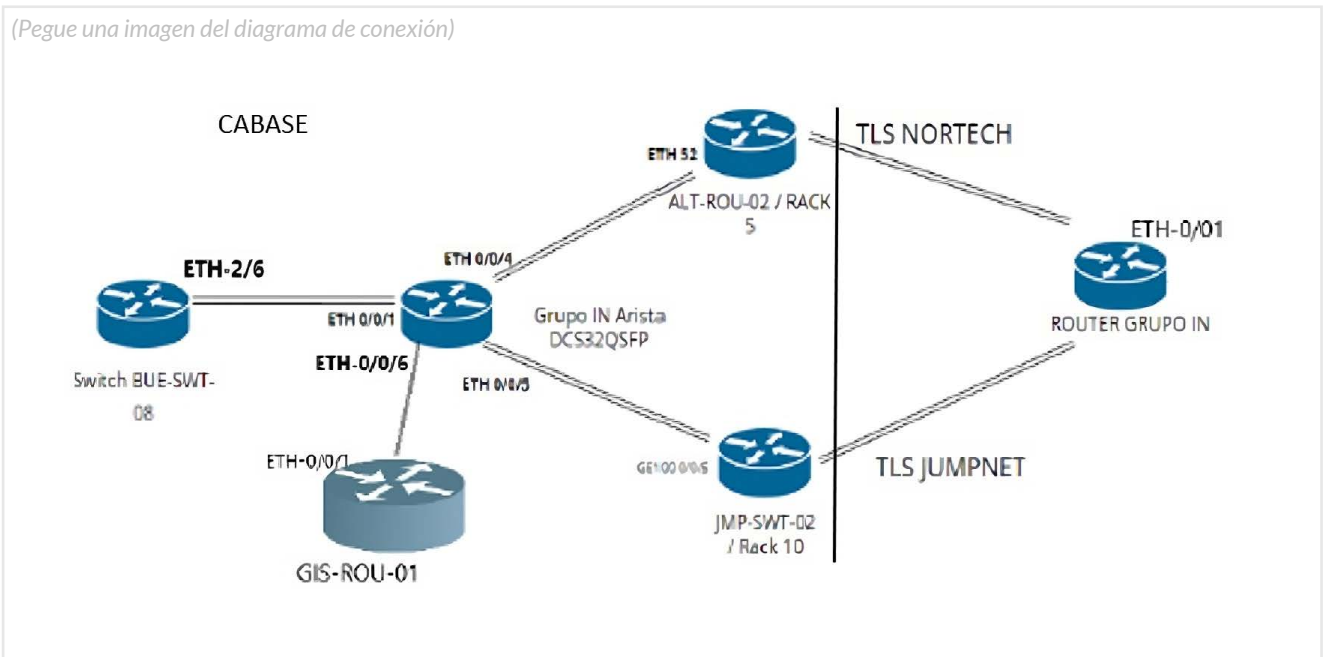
(Pegue una imagen del diagrama de conexión)

CABASE

ETH 52

ALT-ROU-02 / RACK 5

TLS NORTECH

ETH-0/01

ROUTER GRUPO IN

ETH-2/6

ETH 0/0/4

ETH 0/0/1

Grupo IN Arista DCS32QSFP

Switch BUE-SWT-08

ETH-0/0/6

ETH 0/0/5

ETH-0/0/1

GE1/00 0/0/5

TLS JUMPNET

JMP-SWT-02 / Rack 10

GIS-ROU-01